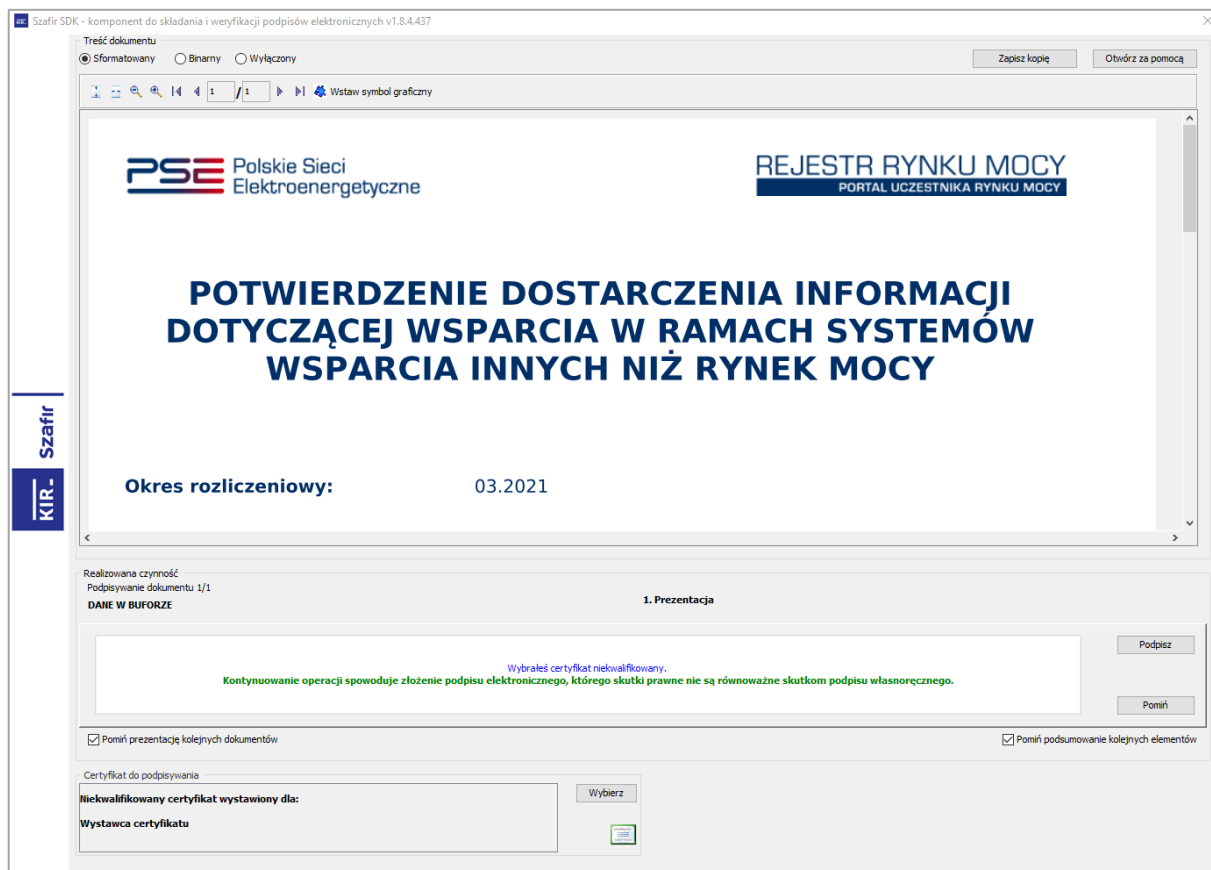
Szafir SDK - komponent do składania i weryfikacji podpisów elektronicznych v1.8.4.437

Treść dokumentu
Sformatowany Binarny Wyłączony
Zapisz kopię Otwórz za pomocą
1 / 1 Wstaw symbol graficzny

PSE Polskie Sieci Elektroenergetyczne
REJESTR RYNKU MOCY
PORTAL UCZESTNIKA RYNKU MOCY

POTWIERDZENIE DOSTARCZENIA INFORMACJI DOTYCZĄCEJ WSPARCIA W RAMACH SYSTEMÓW WSPARCIA INNYCH NIŻ RYNEK MOCY

Okres rozliczeniowy: 03.2021

Szafir
KIR.

Realizowana czynność
Podpisywanie dokumentu 1/1
DANE W BUFORZE
1. Prezentacja

Wybrałeś certyfikat niekwalifikowany.
Kontynuowanie operacji spowoduje złożenie podpisu elektronicznego, którego skutki prawne nie są równoważne skutkom podpisu własnoręcznego.

Podpisz
Pomiń

Pomiń prezentację kolejnych dokumentów
Pomiń podsumowanie kolejnych elementów

Certyfikat do podpisywania
Niekwalifikowany certyfikat wystawiony dla:
Wystawca certyfikatu
Wybierz